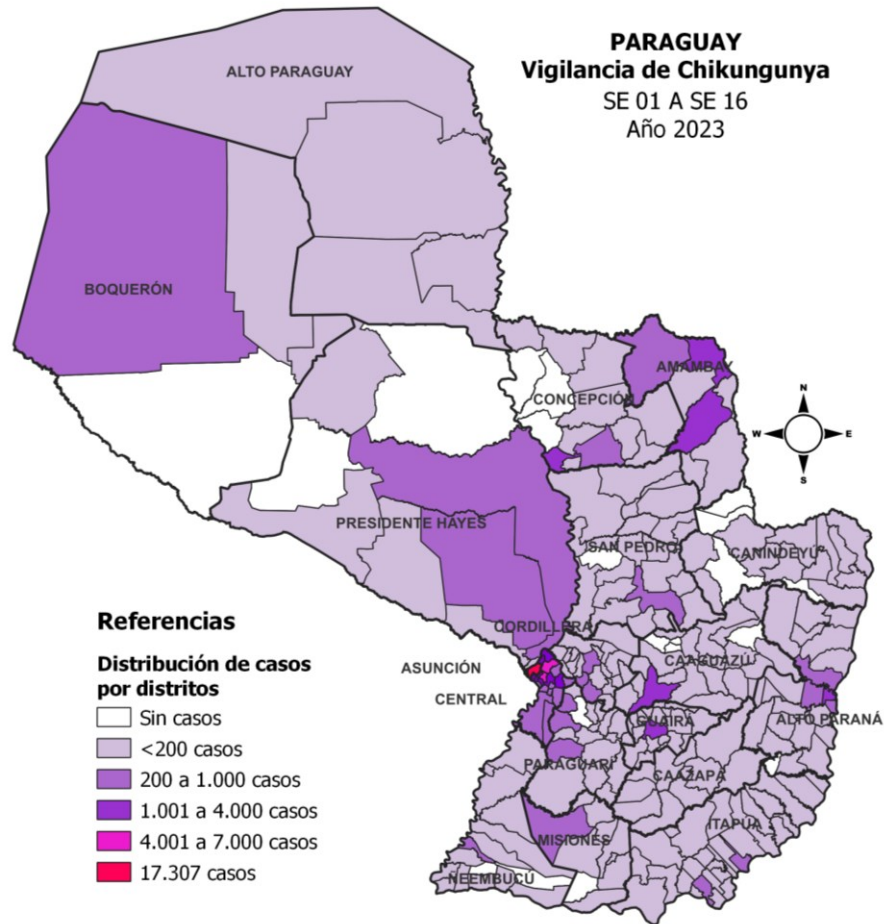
PARAGUAY
Vigilancia de Chikungunya
SE 01 A SE 16
Año 2023

ALTO PARAGUAY
BOQUERÓN
AMAMBAY
CONCEPCIÓN
PRESIDENTE HAYES
SAN PEDRO
CANINDEYU
CORDILLERA
ASUNCIÓN
CENTRAL
CAAGUAZU
GUAIRA
ALTO PARANÁ
PARAGUARI
CAAZAPA
ITAPUA
MISIONES
ÑEEMBUCU

N
W
E
S

Referencias
Distribución de casos por distritos
Sin casos
<200 casos
200 a 1.000 casos
1.001 a 4.000 casos
4.001 a 7.000 casos
17.307 casos